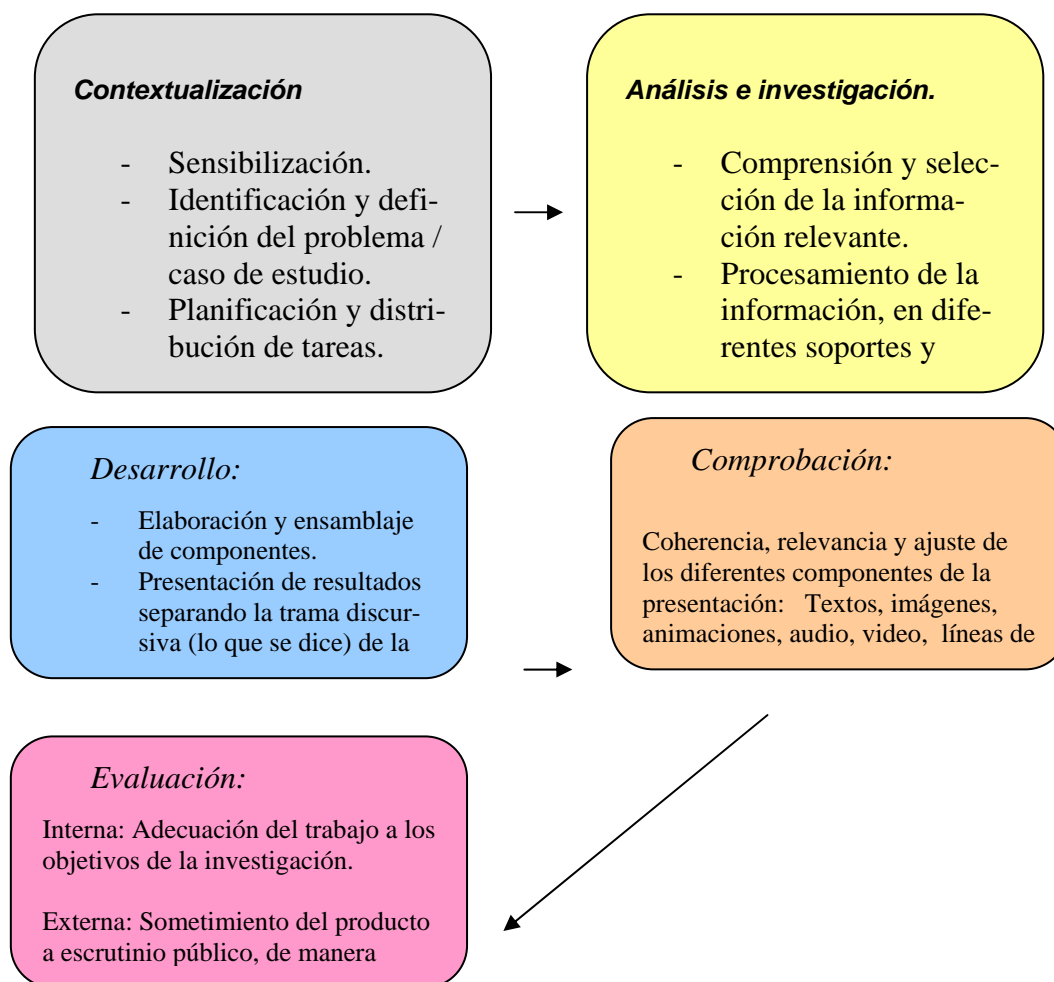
Contextualización

- Sensibilización.
- Identificación y definición del problema / caso de estudio.
- Planificación y distribución de tareas.

Análisis e investigación.

- Comprensión y selección de la información relevante.
- Procesamiento de la información, en diferentes soportes y

Desarrollo:

- Elaboración y ensamblaje de componentes.
- Presentación de resultados separando la trama discursiva (lo que se dice) de la

Comprobación:

Coherencia, relevancia y ajuste de los diferentes componentes de la presentación: Textos, imágenes, animaciones, audio, video, líneas de

Evaluación:

Interna: Adecuación del trabajo a los objetivos de la investigación.

Externa: Sometimiento del producto a escrutinio público, de manera